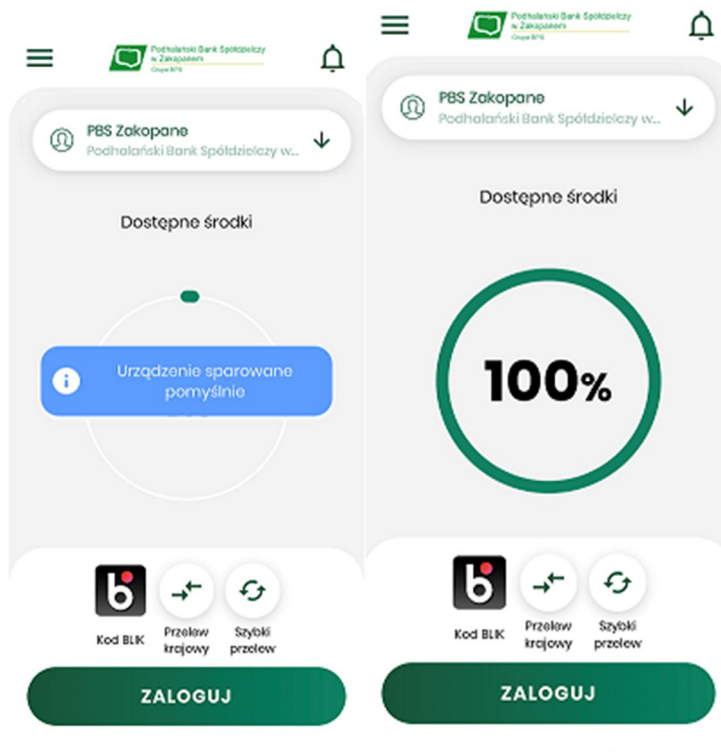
Podhalański Bank Spółdzielczy w Zakopanem
Grupa BPS

PBS Zakopane
Podhalański Bank Spółdzielczy w...

Dostępne środki

Urządzenie sparowane pomyślnie

Kod BLIK
Przelew krajowy
Szybki przelew

ZALOGUJ

Podhalański Bank Spółdzielczy w Zakopanem
Grupa BPS

PBS Zakopane
Podhalański Bank Spółdzielczy w...

Dostępne środki

100%

Kod BLIK
Przelew krajowy
Szybki przelew

ZALOGUJ